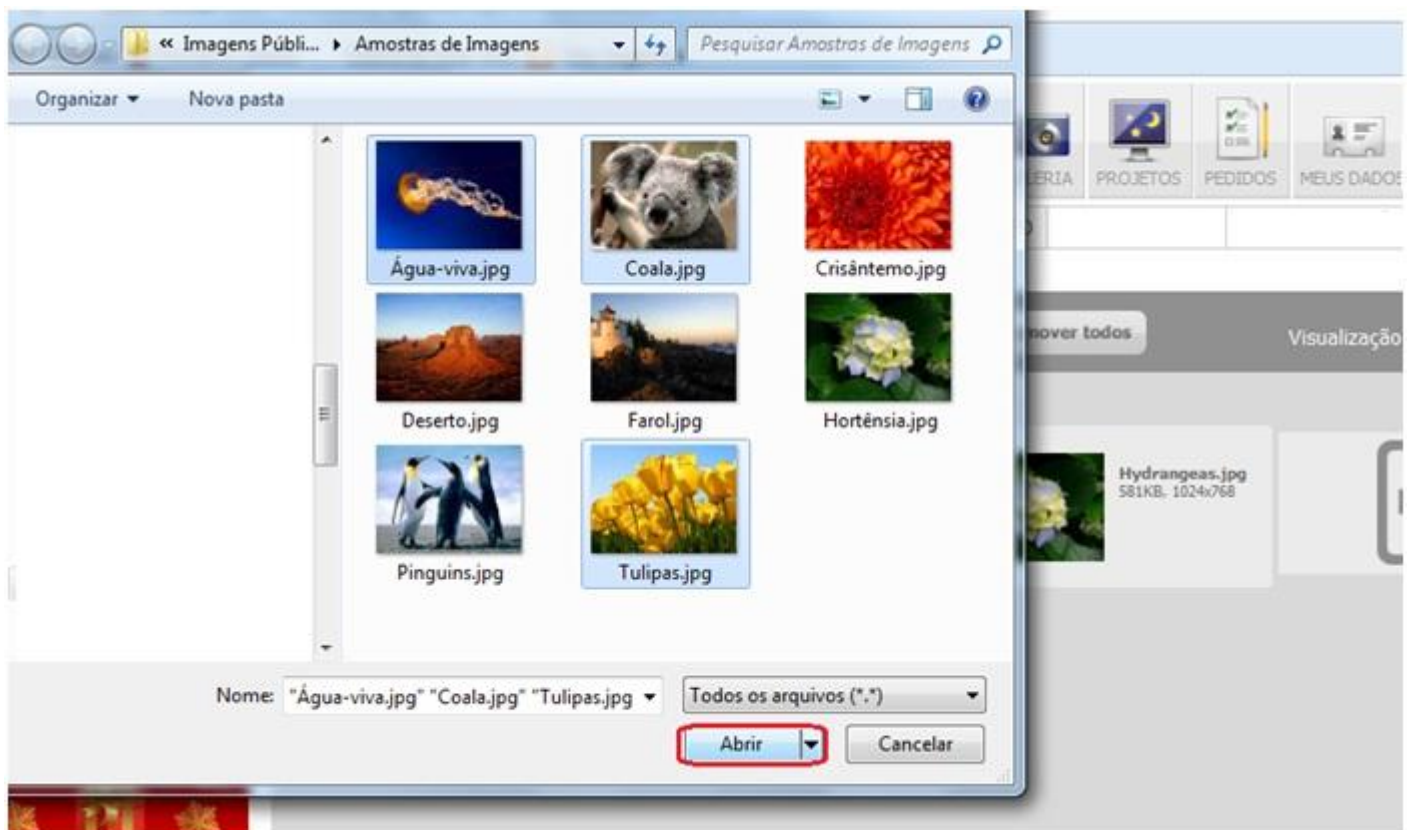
« Imagens Públi... ▸ Amostras de Imagens

Pesquisar Amostras de Imagens

Organizar ▾

Nova pasta

Água-viva.jpg

Coala.jpg

Crisântemo.jpg

Deserto.jpg

Farol.jpg

Hortênsia.jpg

Pinguins.jpg

Tulipas.jpg

Nome: "Água-viva.jpg" "Coala.jpg" "Tulipas.jpg"

Todos os arquivos (*.*)

Abrir

Cancelar

ERIA

PROJETOS

PEDIDOS

MEUS DADOS

nover todos

Visualização

Hydrangeas.jpg
581KB, 1024x768